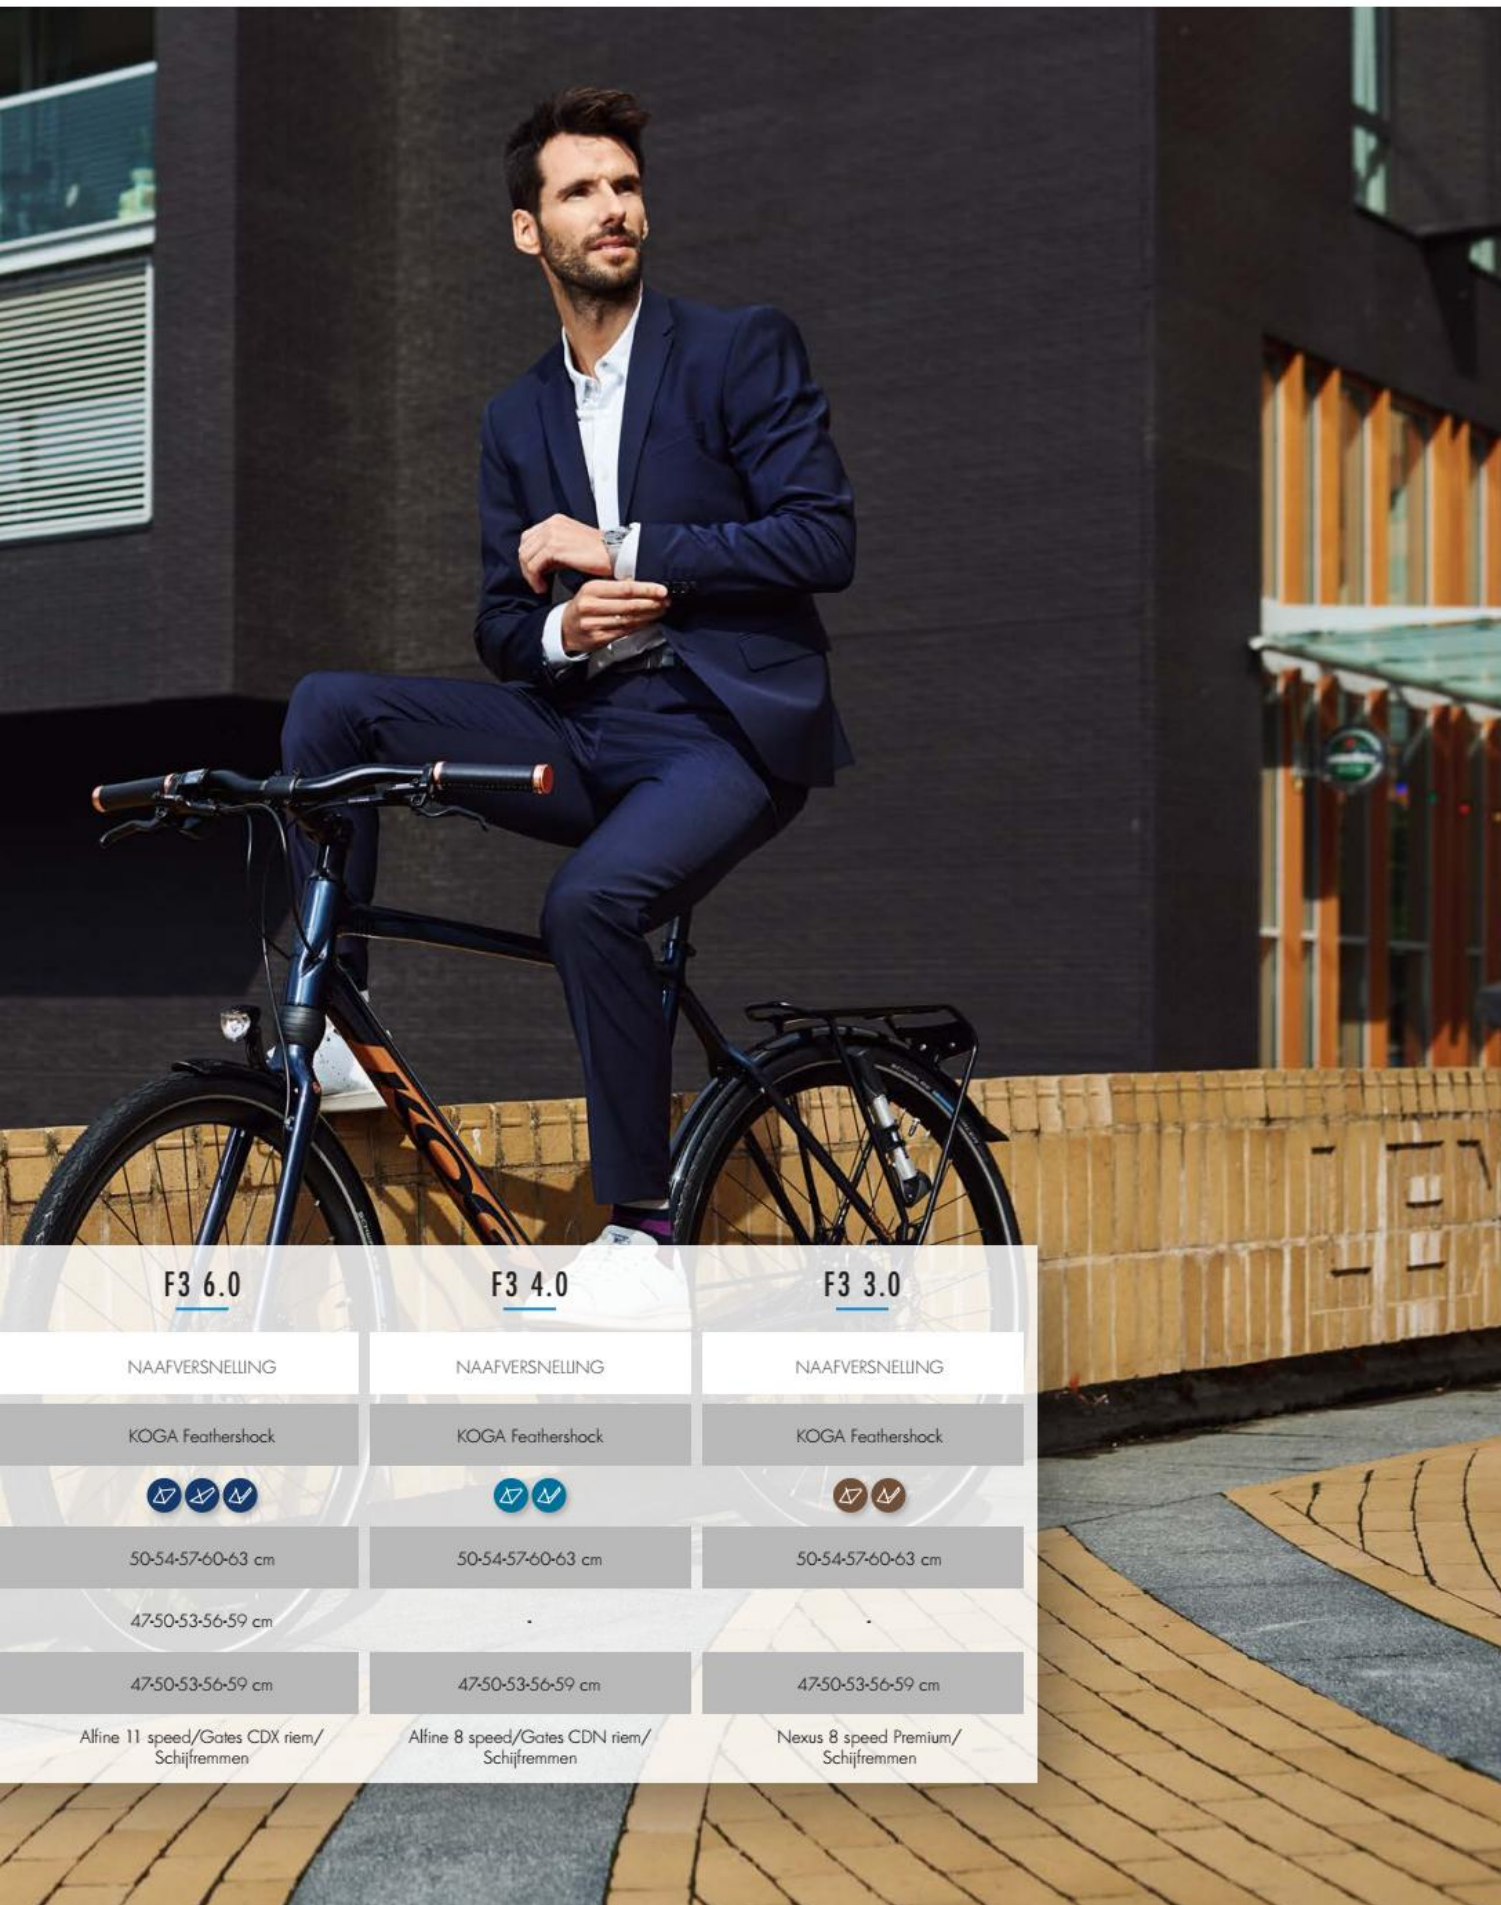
| F3 6.0 | F3 4.0 | F3 3.0 |
|---|---|---|
| NAAFVERSNELLING | NAAFVERSNELLING | NAAFVERSNELLING |
| KOGA Feathershock | KOGA Feathershock | KOGA Feathershock |
| | | |
| 50-54-57-60-63 cm | 50-54-57-60-63 cm | 50-54-57-60-63 cm |
| 47-50-53-56-59 cm | - | - |
| 47-50-53-56-59 cm | 47-50-53-56-59 cm | 47-50-53-56-59 cm |
| Alfine 11 speed/Gates CDX riem/ Schijfremmen | Alfine 8 speed/Gates CDN riem/ Schijfremmen | Nexus 8 speed Premium/ Schijfremmen |